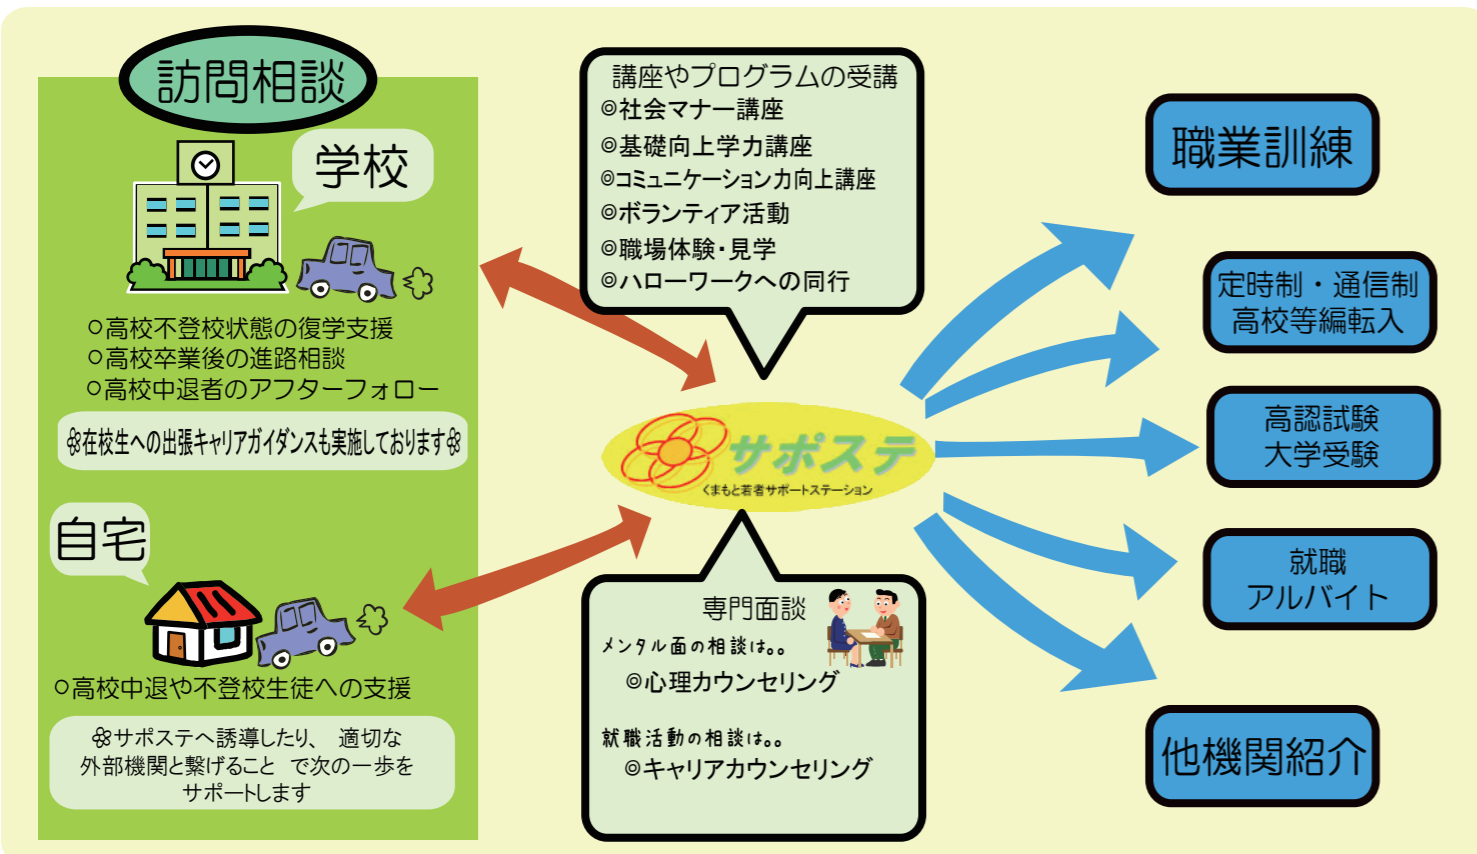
訪問相談

学校

○高校不登校状態の復学支援
○高校卒業後の進路相談
○高校中退者のアフターフォロー

❀在校生への出張キャリアガイダンスも実施しております❀

自宅

○高校中退や不登校生徒への支援

❀サポステへ誘導したり、 適切な外部機関と繋げること で次の一歩をサポートします

講座やプログラムの受講
◎社会マナー講座
◎基礎向上学力講座
◎コミュニケーション力向上講座
◎ボランティア活動
◎職場体験・見学
◎ハローワークへの同行

サポステ
くまもと若者サポートステーション

専門面談
メンタル面の相談は。。
◎心理カウンセリング

就職活動の相談は。。
◎キャリアカウンセリング

職業訓練

定時制・通信制
高校等編転入

高認試験
大学受験

就職
アルバイト

他機関紹介